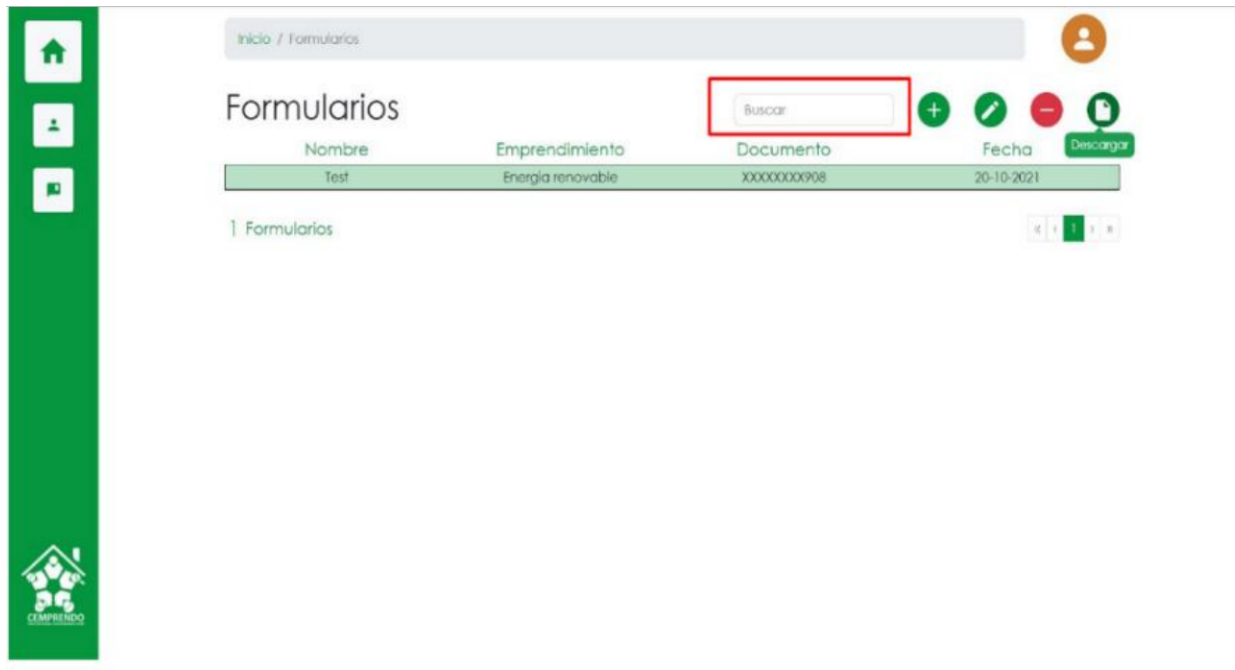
Inicio / Formularios

Formularios

Buscar

Descargar

| Nombre | Emprendimiento | Documento | Fecha |
|---|---|---|---|
| Test | Energia renovable | XXXXXXXX908 | 20-10-2021 |

1 Formularios

1

CEMPRENDO